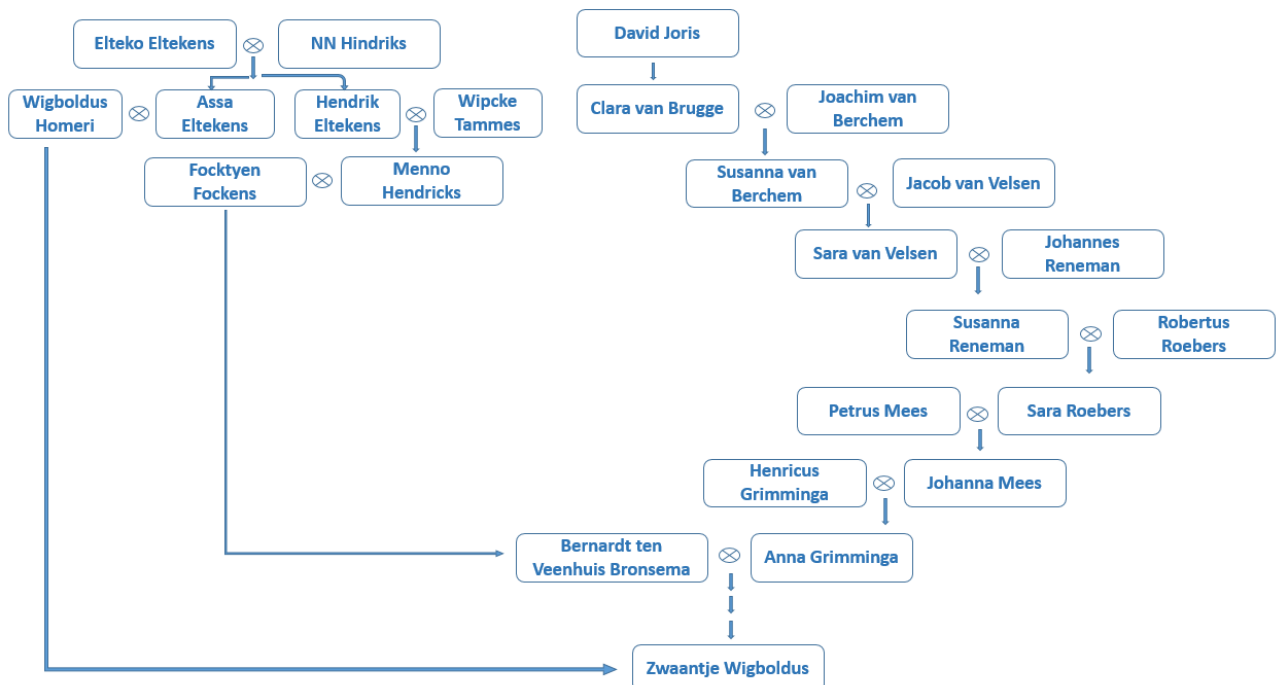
Elteko Eltekens $\otimes$ NN Hindriks

Wigboldus Homeri $\otimes$ Assa Eltekens

Hendrik Eltekens $\otimes$ Wipcke Tammes

Focktyen Fockens $\otimes$ Menno Hendricks

David Joris

Clara van Brugge $\otimes$ Joachim van Berchem

Susanna van Berchem $\otimes$ Jacob van Velsen

Sara van Velsen $\otimes$ Johannes Reneman

Susanna Reneman $\otimes$ Robertus Roebers

Petrus Mees $\otimes$ Sara Roebers

Henricus Grimminga $\otimes$ Johanna Mees

Bernardt ten Veenhuis Bronsema $\otimes$ Anna Grimminga

Zwaantje Wigboldus